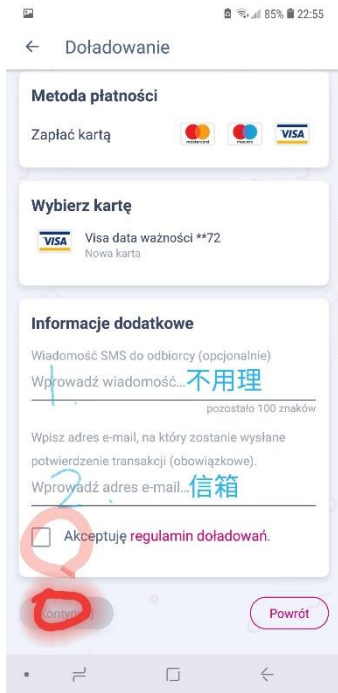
85% 22:55

← Doładowanie

Metoda płatności

Zapłać kartą

mastercard maestro VISA

Wybierz kartę

VISA Visa data ważności **72
Nowa karta

Informacje dodatkowe

Wiadomość SMS do odbiorcy (opcjonalnie)

Wprowadź wiadomość... 不用理

1

pozostało 100 znaków

Wpisz adres e-mail, na który zostanie wysłane potwierdzenie transakcji (obowiązkowe).

Wprowadź adres e-mail... 信箱

2

Akceptuję regulamin doładowań.

Kontynuuj

Powrót